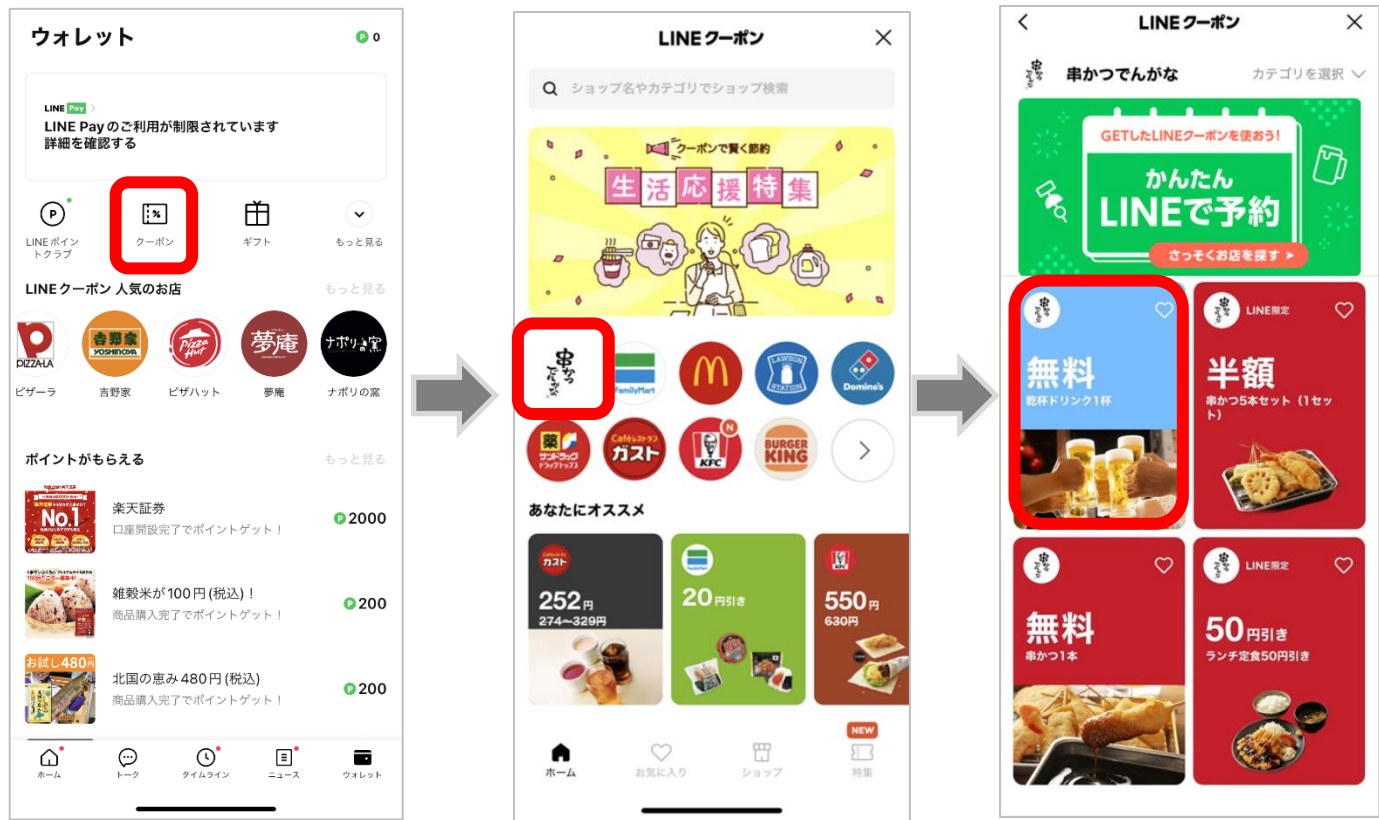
ウォレット

0

LINE Pay
LINE Payのご利用が制限されています
詳細を確認する

LINEポイントクラブ
クーポン
ギフト
もっと見る

LINEクーポン 人気のお店
もっと見る

PIZZA-LA
ピザーラ
吉野家
YOSHINOYA
吉野家
Pizza Hut
ピザハット
夢庵
夢庵
ナポリの窯
ナポリの窯

ポイントがもらえる
もっと見る

No.1
楽天証券
口座開設完了でポイントゲット！
2000

雑穀米が100円(税込)！
商品購入完了でポイントゲット！
200

お試し480円
北国の恵み480円(税込)
商品購入完了でポイントゲット！
200

ホーム
トーク
タイムライン
ニュース
ウォレット

LINEクーポン

ショップ名やカテゴリでショップ検索

クーポンで賢く節約
生活応援特集

串かつでんがな
FamilyMart
LAWSON STATION
Domino's
薬 サンドラッグ
Caféレストラン ガスト
KFC
BURGER KING

あなたにオススメ

ガスト
252円
274～329円

FamilyMart
20円引き

550円
630円

NEW
ホーム
お気に入り
ショップ
特集

LINEクーポン

串かつでんがな
カテゴリを選択

GETしたLINEクーポンを使おう！
かんたん
LINEで予約
さっそくお店を探す

無料
乾杯ドリンク1杯

LINE限定
半額
串かつ5本セット（1セット）

無料
串かつ1本

LINE限定
50円引き
ランチ定食50円引き